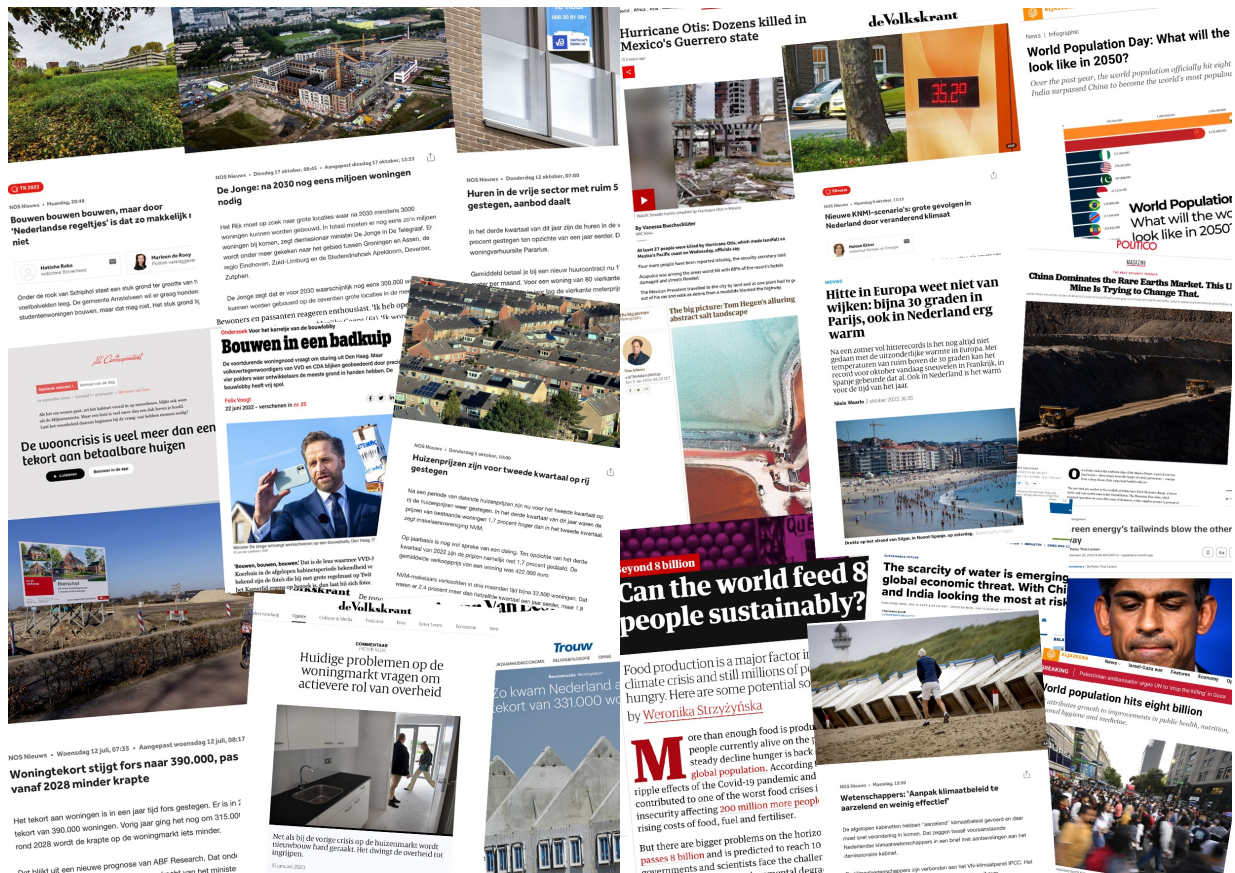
TK 2023

NOS Nieuws • Maandag, 20:48

Bouwen bouwen bouwen, maar door 'Nederlandse regeltjes' is dat zo makkelijk niet

Hatiche Roba
Marleen de Rooy

Onder de rook van Schiphol staat een stuk grond ter grootte van twee voetbalvelden leeg. De gemeente Amstelveen wil er graag honderden studentenwoningen bouwen, maar dat mag niet. Het stuk grond ligt

NOS Nieuws • Dinsdag 17 oktober, 08:45 • Aangepast dinsdag 17 oktober, 13:53

De Jonge: na 2030 nog eens miljoen woningen nodig

Het Rijk moet op zoek naar grote locaties waar na 2030 minstens 3000 woningen kunnen worden gebouwd. In totaal moeten er nog eens zo'n miljoen woningen bij komen, zegt demissionair minister De Jonge in De Telegraaf. Er wordt onder meer gekeken naar het gebied tussen Groningen en Assen, de regio Eindhoven, Zuid-Limburg en de Stedendriehoek Apeldoorn, Deventer, Zutphen.

De Jonge zegt dat er voor 2030 waarschijnlijk nog eens 300.000 woningen kunnen worden gebouwd op de zeventien grote locaties in de

Bewoners en passanten reageren enthousiast. 'Ik heb op

NOS Nieuws • Donderdag 12 oktober, 07:00

Huren in de vrije sector met ruim 5 gestegen, aanbod daalt

In het derde kwartaal van dit jaar zijn de huren in de vrije procent gestegen ten opzichte van een jaar eerder. De woningverhuursite Pararius.

Gemiddeld betaal je bij een nieuw huurcontract nu per maand. Voor een woning van 80 vierkante meter

Hurricane Otis: Dozens killed in Mexico's Guerrero state

By Vanessa Buschschlüter

At least 27 people were killed by Hurricane Otis, which made landfall on Mexico's Pacific coast on Wednesday, officials say.

Four more people have been reported missing, the security secretary said.

Acapulco was among the areas worst hit with 80% of the resort's hotels damaged and streets flooded.

The Mexican President travelled to the city by land and at one point had to get out of his car

de Volkskrant

35.2

Nieuwe KNMI-scenario's: grote gevolgen in Nederland door veranderend klimaat

News | Infographic

World Population Day: What will the look like in 2050?

Over the past year, the world population officially hit eight billion India surpassed China to become the world's most populous

World Population
What will the world look like in 2050?

POLITICO

China Dominates the Rare Earths Market. This U.S. Mine Is Trying to Change That.

De wooncrisis is veel meer dan een tekort aan betaalbare huizen

Luisteren
Beluister in de app

Onderzoek Voor het karretje van de bouwlobby

Bouwen in een badkuip

De voortdurende woningnood vraagt om sturing uit Den Haag. Maar volkshuisvestingsminister Hugo de Jonge ... gebiedsontwikkelaars de meeste grond in handen hebben. De bouwlobby heeft vrij spel.

Felix Voogt
22 juni 2022 – verschenen in nr. 25

'Bouwen, bouwen, bouwen.' Dat is de leus waarmee VVD-

NOS Nieuws • Donderdag 5 oktober, 10:00

Huizenprijzen zijn voor tweede kwartaal op rij gestegen

Na een periode van dalende huizenprijzen zijn nu voor het tweede kwartaal op rij de huizenprijzen weer gestegen. In het derde kwartaal van dit jaar waren de prijzen van bestaande woningen 1,7 procent hoger dan in het tweede kwartaal, zegt makelaarsvereniging NVM.

Op jaarbasis is nog wel sprake van een daling. Ten opzichte van het derde kwartaal van 2022 zijn de prijzen namelijk met 1,7 procent gedaald. De gemiddelde verkoopprijs van een woning was 422.000 euro.

NVM-makelaars verkochten in drie maanden tijd bijna 33.500 woningen. Dat waren er 2,4 procent meer dan hetzelfde kwartaal een jaar eerder. Maar 1,8

The big picture: Tom Hegen's alluring abstract salt landscape

Hitte in Europa weet niet van wijken: bijna 30 graden in Parijs, ook in Nederland erg warm

Na een zomer vol hittereocrds is het nog altijd niet gedaan met de uitzonderlijke warmte in Europa. Met temperaturen van ruim boven de 30 graden kan het record voor oktober vandaag sneuvelen in Frankrijk. In Spanje gebeurde dat al. Ook in Nederland is het warm voor de tijd van het jaar.

Niels Waarlo 2 oktober 2023, 16:35

Drukte op het strand van Sitges, in Noord-Spanje, op zaterdag.

Bierschot

NOS Nieuws • Woensdag 12 juli, 07:35 • Aangepast woensdag 12 juli, 08:17

Woningtekort stijgt fors naar 390.000, pas vanaf 2028 minder krapte

Het tekort aan woningen is in een jaar tijd fors gestegen. Er is in 2 tekort van 390.000 woningen. Vorig jaar ging het nog om 315.000 rond 2028 wordt de krapte op de woningmarkt iets minder.

Dat blijkt uit een nieuwe prognose van ABF Research. Dat ond

de Volkskrant

COMMENTAAR

Huidige problemen op de woningmarkt vragen om actievere rol van overheid

Net als bij de vorige crisis op de huizenmarkt wordt nieuwbouw hard geraakt. Het dwingt de overheid tot ingrijpen.

Trouw

Zo kwam Nederland a tekort van 331.000 wo

Beyond 8 billion

Can the world feed 8 people sustainably?

Food production is a major factor in climate crisis and still millions of hungry. Here are some potential so

by Weronika Strzyżyńska

More than enough food is produ people currently alive on the steady decline hunger is back global population. According ripple effects of the Covid-19 pandemic and contributed to one of the worst food crises insecurity affecting 200 million more people rising costs of food, fuel and fertiliser.

But there are bigger problems on the horizo passes 8 billion and is predicted to reach 10 governments and scientists face the challen

The scarcity of water is emerging global economic threat. With Chi and India looking the most at risk

reen energy's tailwinds blow the other

NOS Nieuws • Maandag, 13:02

Wetenschappers: 'Aanpak klimaatbeleid te aarzelend en weinig effectief'

De afgelopen kabinetten hebben "aarzelend" klimaatbeleid gevoerd en daar moet snel verandering in komen. Dat zeggen 'twaalf' vooraanstaande Nederlandse klimaatwetenschappers in een brief met aanbevelingen aan het demissionaire kabinet.

World population hits eight billion

attributes growth to improvements in public health, nutrition, and hygiene and medicine.